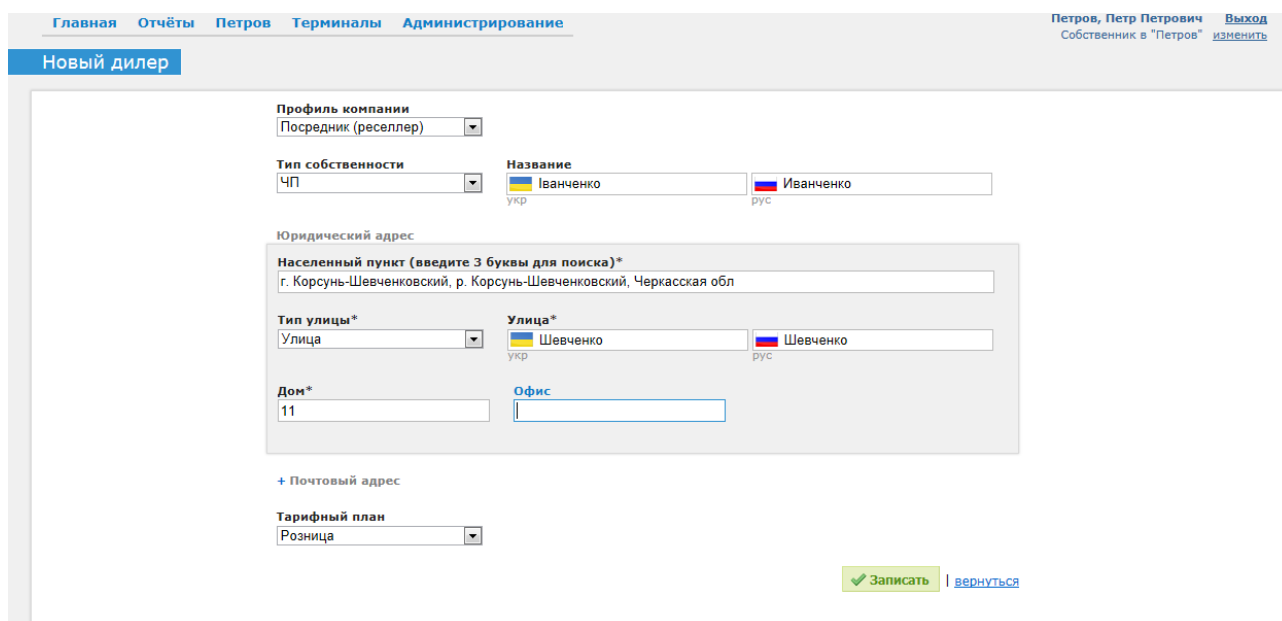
Главная Отчёты Петров Терминалы Администрирование

Петров, Петр Петрович Выход
Собственник в "Петров" изменить

Новый дилер

Профиль компании
Посредник (реселлер)

Тип собственности
ЧП

Название
Іванченко
укр
Иванченко
рус

Юридический адрес

Населенный пункт (введите 3 буквы для поиска)*
г. Корсунь-Шевченковский, р. Корсунь-Шевченковский, Черкасская обл

Тип улицы*
Улица

Улица*
Шевченко
укр
Шевченко
рус

Дом*
11

Офис

+ Почтовый адрес

Тарифный план
Розница

Записать | вернуться